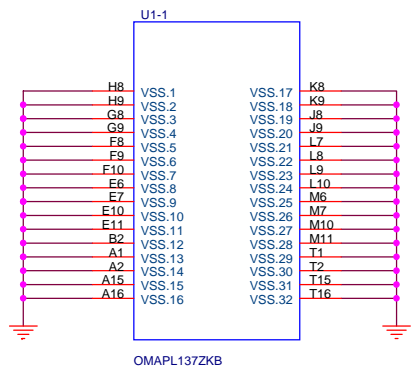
U1-1

H8 VSS.1
H9 VSS.2
G8 VSS.3
G9 VSS.4
F8 VSS.5
F9 VSS.6
F10 VSS.7
E6 VSS.8
E7 VSS.9
E10 VSS.10
E11 VSS.11
B2 VSS.12
A1 VSS.13
A2 VSS.14
A15 VSS.15
A16 VSS.16

VSS.17 K8
VSS.18 K9
VSS.19 J8
VSS.20 J9
VSS.21 L7
VSS.22 L8
VSS.23 L9
VSS.24 L10
VSS.25 M6
VSS.26 M7
VSS.27 M10
VSS.28 M11
VSS.29 T1
VSS.30 T2
VSS.31 T15
VSS.32 T16

OMAPL137ZKB